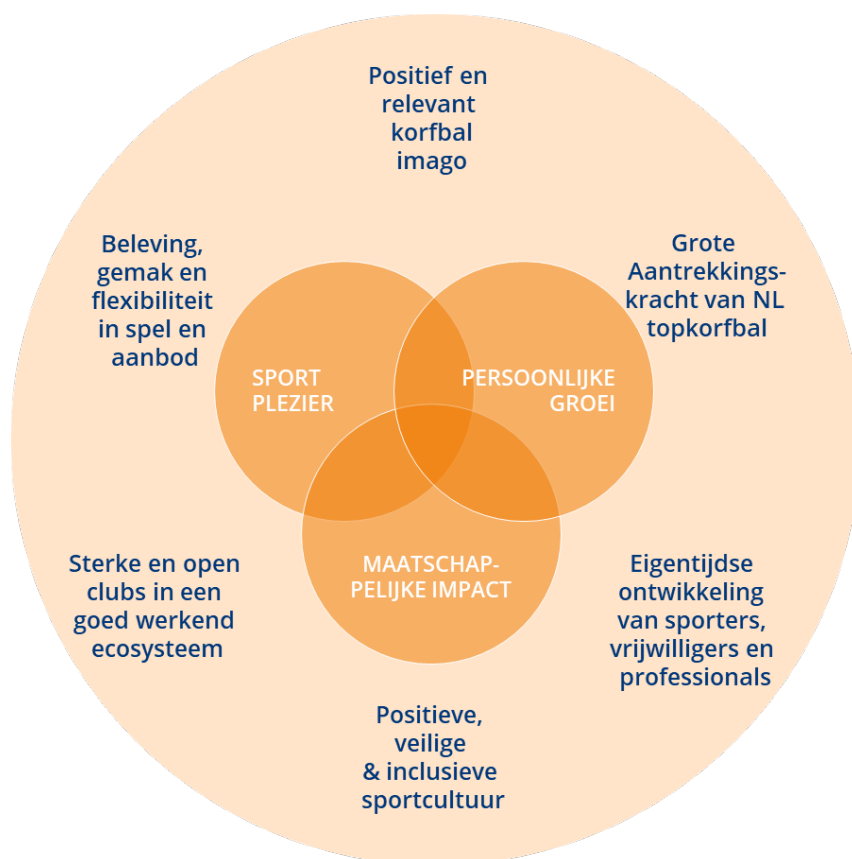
Positief en relevant korfbal imago

Beleving, gemak en flexibiliteit in spel en aanbod

Grote Aantrekkingskracht van NL topkorfbal

SPORT PLEZIER

PERSOONLIJKE GROEI

MAATSCHAPPELIJKE IMPACT

Sterke en open clubs in een goed werkend ecosysteem

Eigentijdse ontwikkeling van sporters, vrijwilligers en professionals

Positieve, veilige & inclusieve sportcultuur